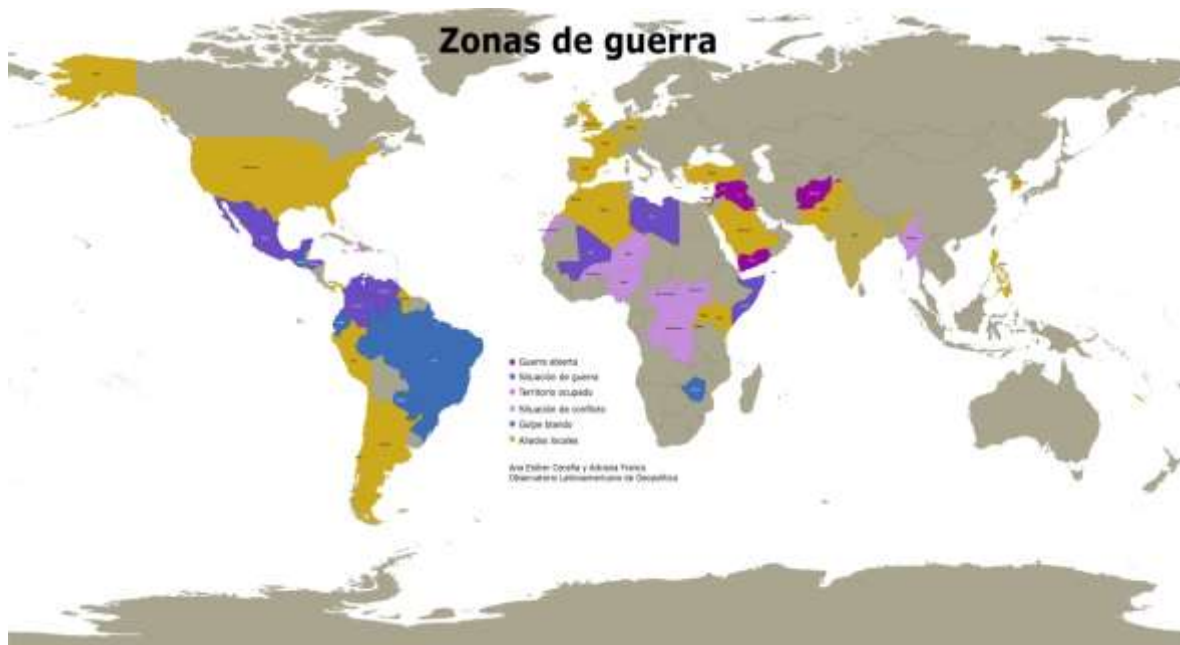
Zonas de guerra

Guerra abierta
Situación de guerra
Territorio ocupado
Situación de conflicto
Golpe blando
Aliados locales

Ana Esther Ceceña y Adriana Franco
Observatorio Latinoamericano de Geopolítica